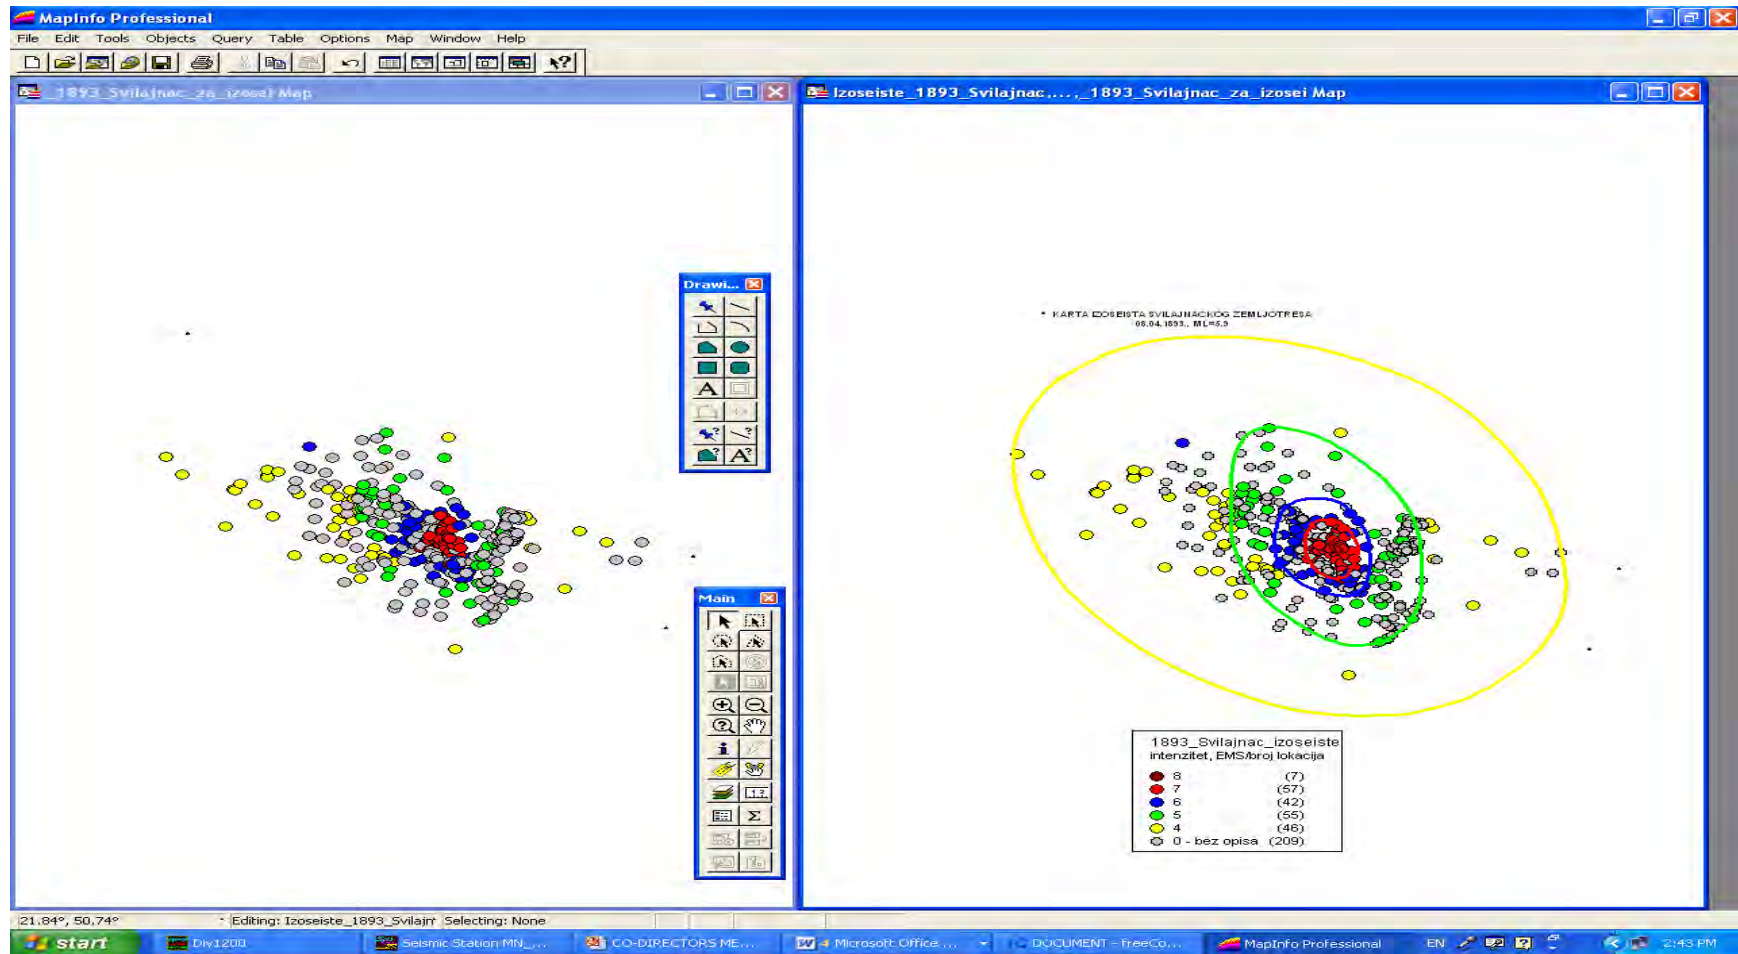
MapInfo Professional

File Edit Tools Objects Query Table Options Map Window Help

_1893_Svilajnac_za_izosei Map

Izoseiste_1893_Svilajnac,...,_1893_Svilajnac_za_izosei Map

Drawi...

Main

KARTA IZOSEISTA SVILAJNACKOG ZEMLJOTRESA
08.04.1893., ML=5.9

1893_Svilajnac_izoseiste
intenzitet, EMS/broj lokacija

| | |
|---|---|
| 8 | (7) |
| 7 | (57) |
| 6 | (42) |
| 5 | (55) |
| 4 | (46) |
| 0 - bez opisa | (209) |

21.84°, 50.74° Editing: Izoseiste_1893_Svilajn Selecting: None

start Div1200 Seismic Station MN_... CO-DIRECTORS ME... 4 Microsoft Office ... DOCUMENT - FreeCo... MapInfo Professional EN 2:43 PM